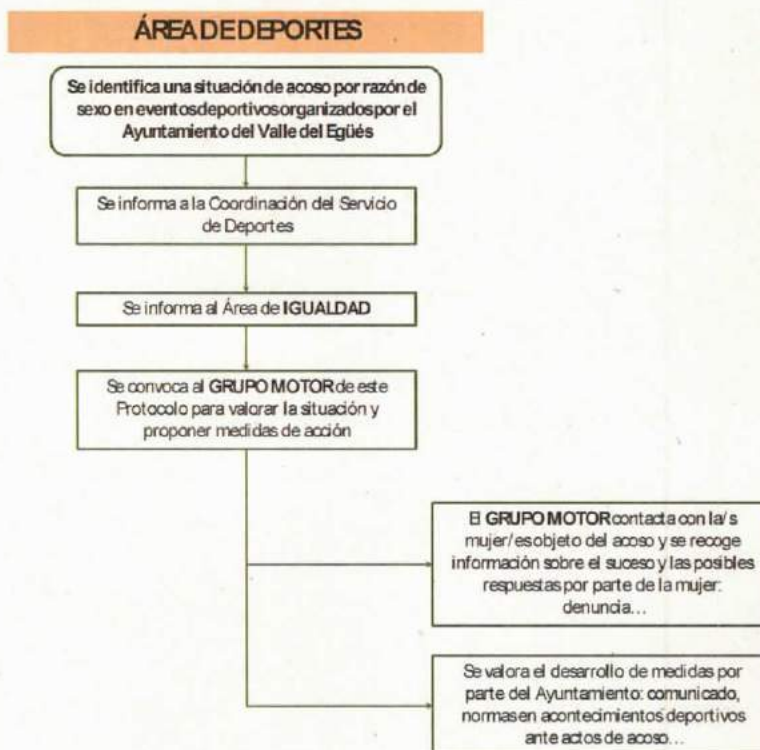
ÁREA DE DEPORTES

Se identifica una situación de acoso por razón de sexo en eventos deportivos organizados por el Ayuntamiento del Valle del Egüés

Se informa a la Coordinación del Servicio de Deportes

Se informa al Área de IGUALDAD

Se convoca al GRUPO MOTOR de este Protocolo para valorar la situación y proponer medidas de acción

El GRUPO MOTOR contacta con la/s mujer/es objeto del acoso y se recoge información sobre el suceso y las posibles respuestas por parte de la mujer: denuncia...

Se valora el desarrollo de medidas por parte del Ayuntamiento: comunicado, normas en acontecimientos deportivos ante actos de acoso...